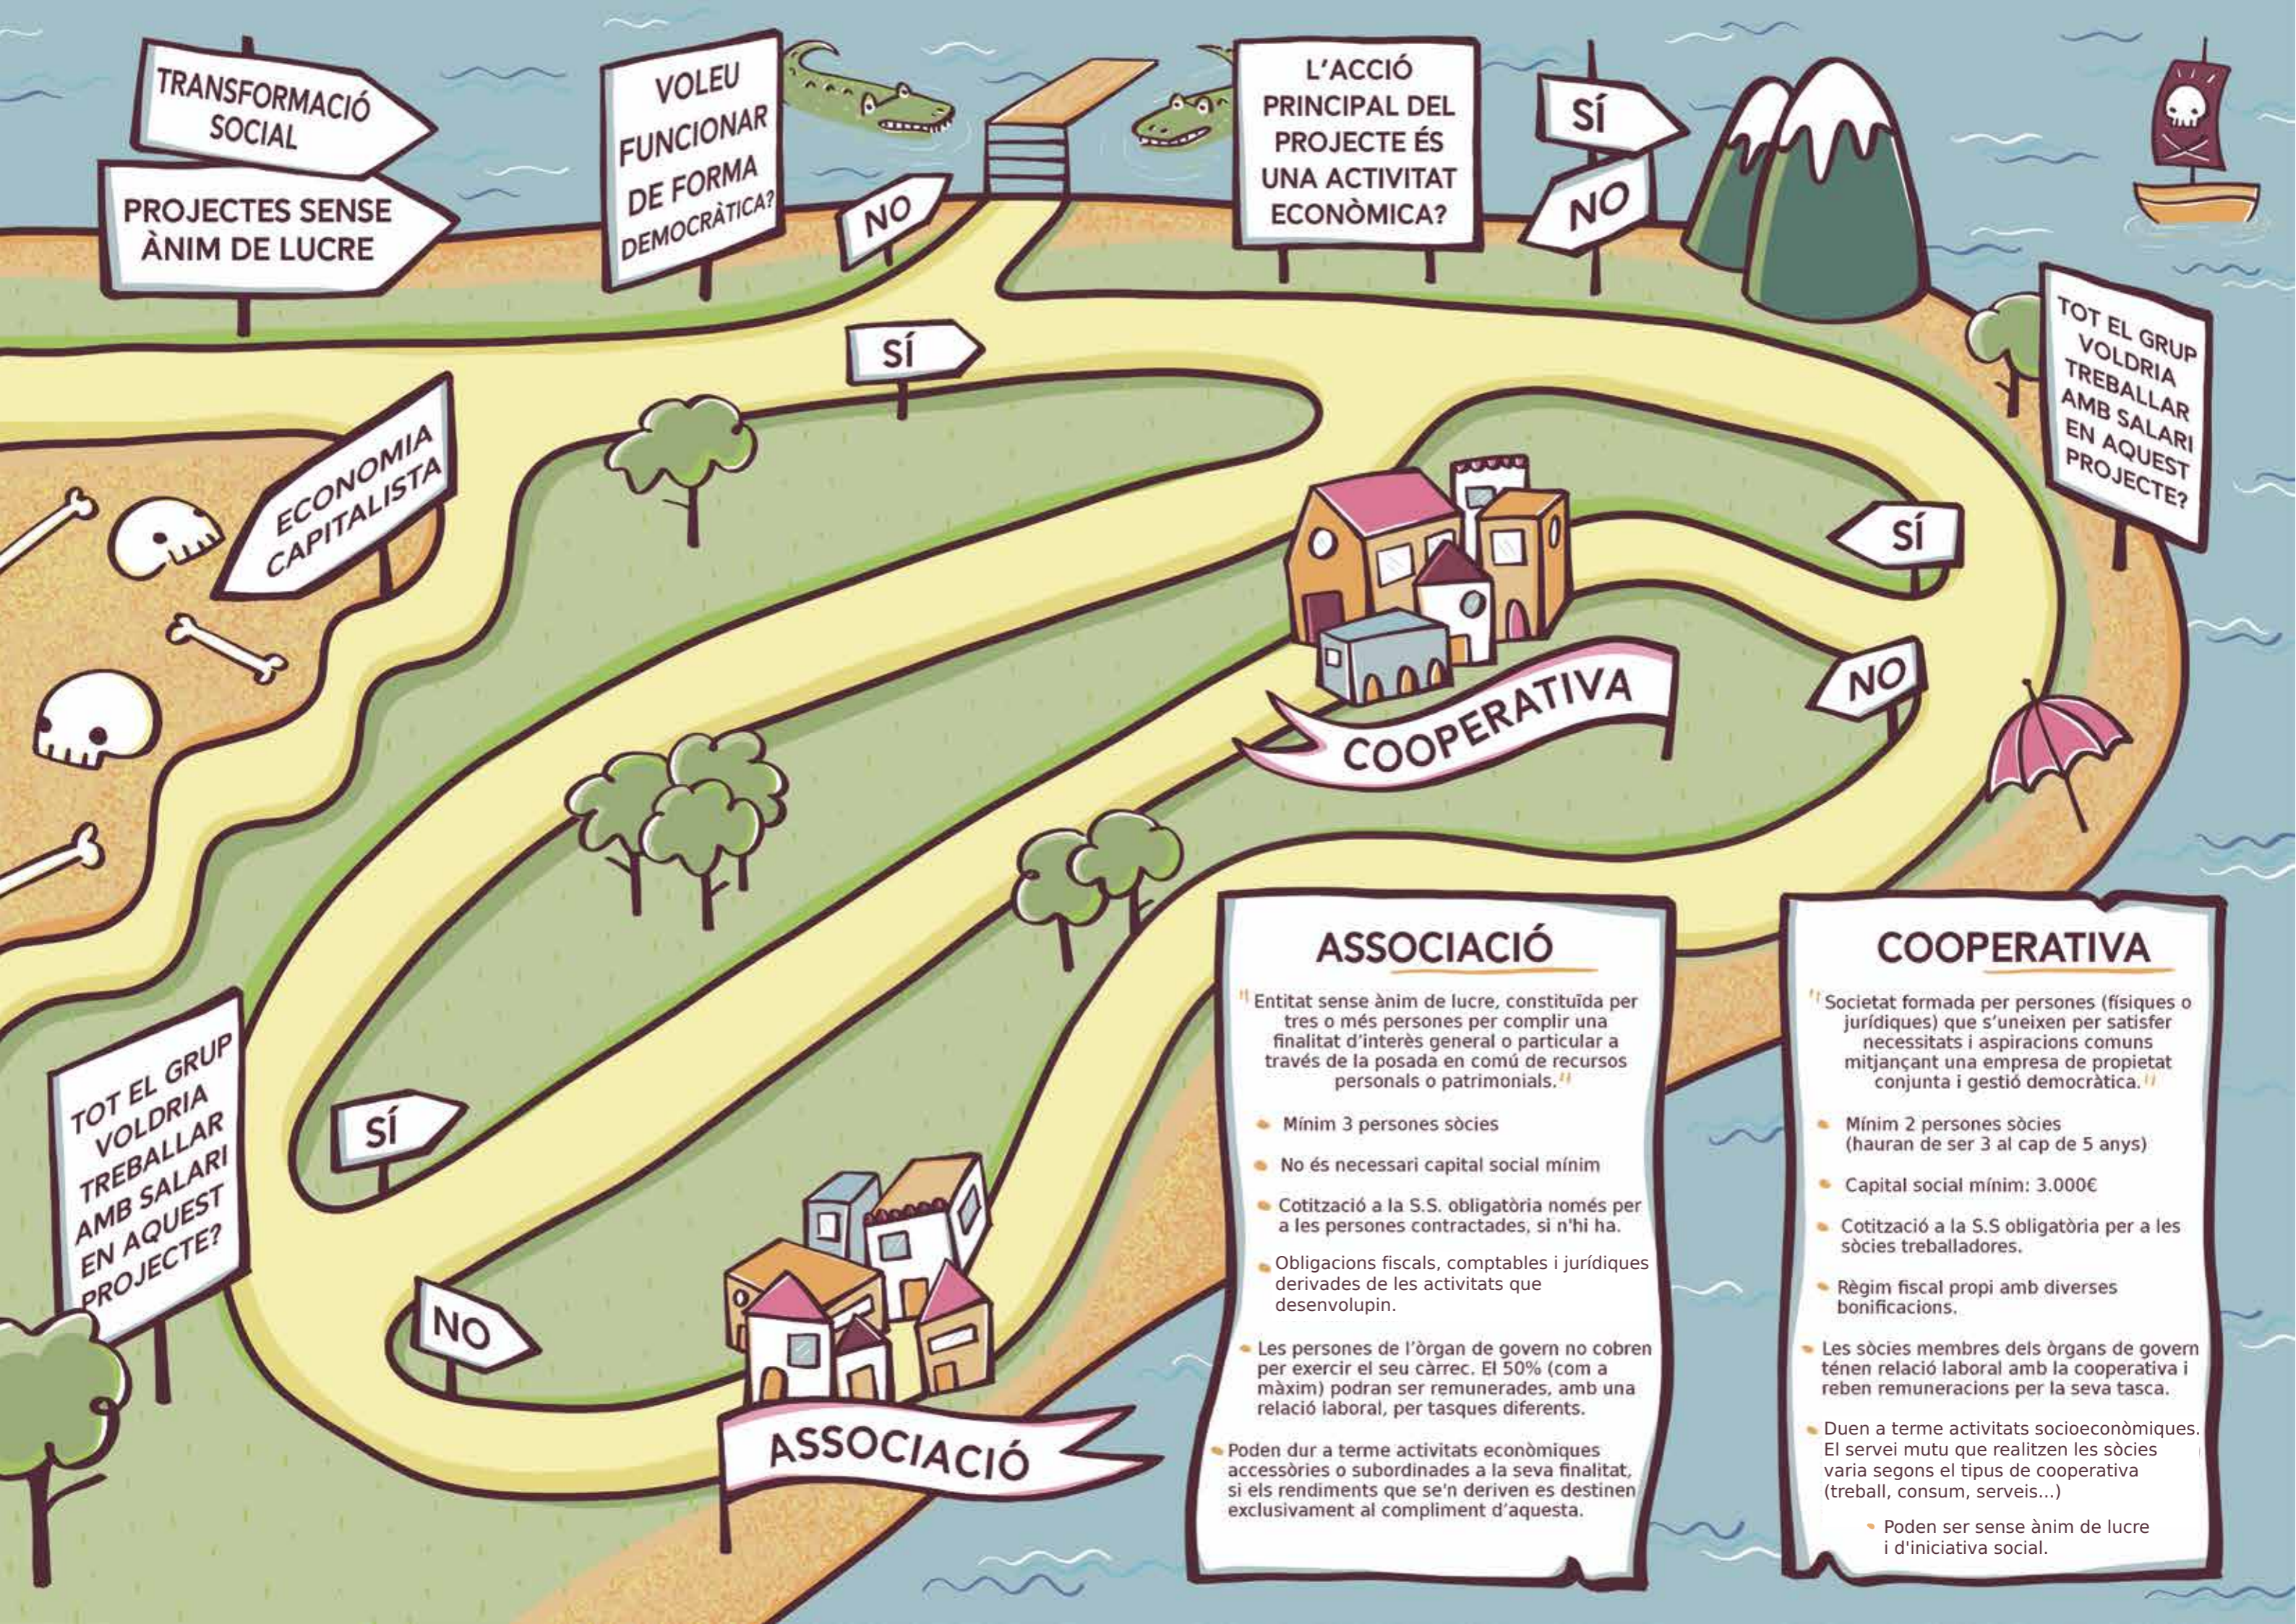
TRANSFORMACIÓ SOCIAL

PROJECTES SENSE ÀNIM DE LUCRE

VOLEU FUNCIONAR DE FORMA DEMOCRÀTICA?

NO

L'ACCIÓ PRINCIPAL DEL PROJECTE ÉS UNA ACTIVITAT ECONÒMICA?

SÍ

NO

SÍ

ECONOMIA CAPITALISTA

TOT EL GRUP VOLDRIA TREBALLAR AMB SALARI EN AQUEST PROJECTE?

SÍ

NO

COOPERATIVA

TOT EL GRUP VOLDRIA TREBALLAR AMB SALARI EN AQUEST PROJECTE?

SÍ

NO

ASSOCIACIÓ

ASSOCIACIÓ

"Entitat sense ànim de lucre, constituïda per tres o més persones per complir una finalitat d'interès general o particular a través de la posada en comú de recursos personals o patrimonials."

Mínim 3 persones sòcies

No és necessari capital social mínim

Cotització a la S.S. obligatòria només per a les persones contractades, si n'hi ha.

Obligacions fiscals, comptables i jurídiques derivades de les activitats que desenvolupin.

Les persones de l'òrgan de govern no cobren per exercir el seu càrrec. El 50% (com a màxim) podran ser remunerades, amb una relació laboral, per tasques diferents.

Poden dur a terme activitats econòmiques accessòries o subordinades a la seva finalitat, si els rendiments que se'n deriven es destinen exclusivament al compliment d'aquesta.

COOPERATIVA

"Societat formada per persones (físiques o jurídiques) que s'uneixen per satisfer necessitats i aspiracions comuns mitjançant una empresa de propietat conjunta i gestió democràtica."

Mínim 2 persones sòcies (hauran de ser 3 al cap de 5 anys)

Capital social mínim: 3.000€

Cotització a la S.S obligatòria per a les sòcies treballadores.

Règim fiscal propi amb diverses bonificacions.

Les sòcies membres dels òrgans de govern tenen relació laboral amb la cooperativa i reben remuneracions per la seva tasca.

Duen a terme activitats socioeconòmiques. El servei mutu que realitzen les sòcies varia segons el tipus de cooperativa (treball, consum, serveis...)

Poden ser sense ànim de lucre i d'iniciativa social.